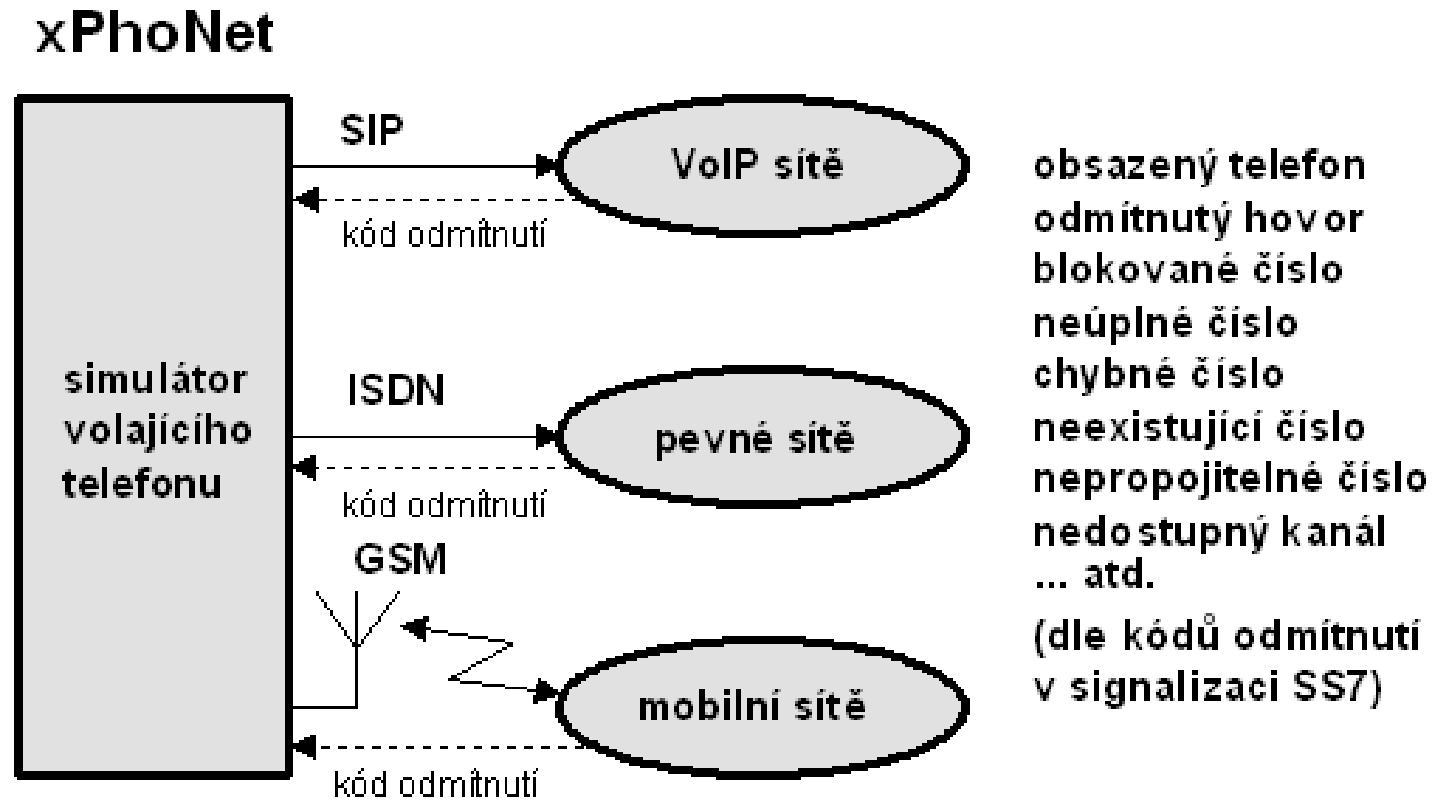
xPhoNet

simulátor volajícího telefonu

SIP

VoIP sítě

kód odmítnutí

ISDN

pevné sítě

kód odmítnutí

GSM

mobilní sítě

kód odmítnutí

obsazený telefon
odmítnutý hovor
blokované číslo
neúplné číslo
chybné číslo
neexistující číslo
nepropojitelné číslo
nedostupný kanál
... atd.

(dle kódů odmítnutí v signalizaci SS7)